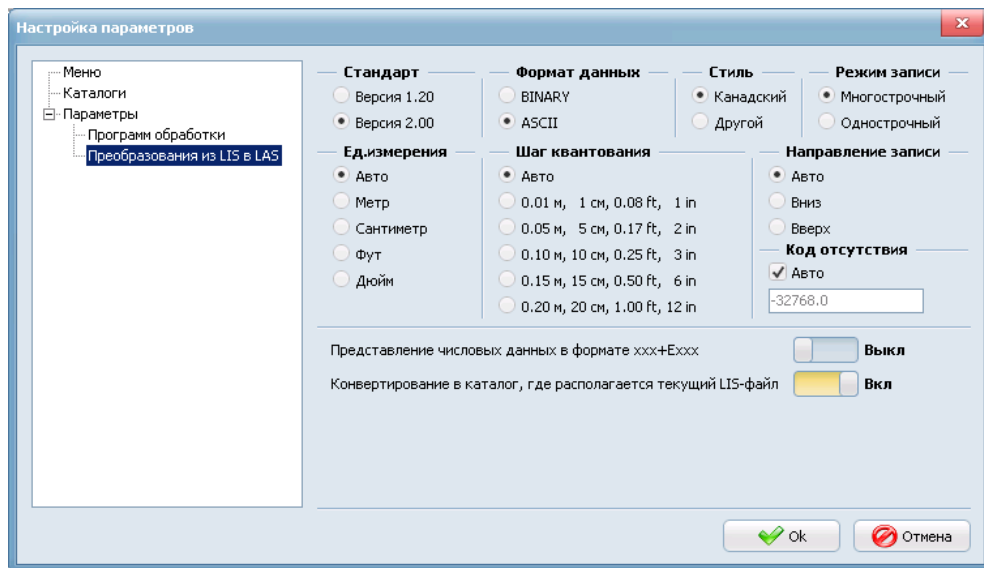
Настройка параметров

Меню
Каталоги
Параметры
Программ обработки
Преобразования из LIS в LAS

Стандарт
Версия 1.20
Версия 2.00

Формат данных
BINARY
ASCII

Стиль
Канадский
Другой

Режим записи
Многострочный
Однострочный

Ед.измерения
Авто
Метр
Сантиметр
Фут
Дюйм

Шаг квантования
Авто
0.01 м, 1 см, 0.08 ft, 1 in
0.05 м, 5 см, 0.17 ft, 2 in
0.10 м, 10 см, 0.25 ft, 3 in
0.15 м, 15 см, 0.50 ft, 6 in
0.20 м, 20 см, 1.00 ft, 12 in

Направление записи
Авто
Вниз
Вверх

Код отсутствия
Авто
-32768.0

Представление числовых данных в формате xxx+Exxx
Выкл
Конвертирование в каталог, где располагается текущий LIS-файл
Вкл

Ok
Отмена